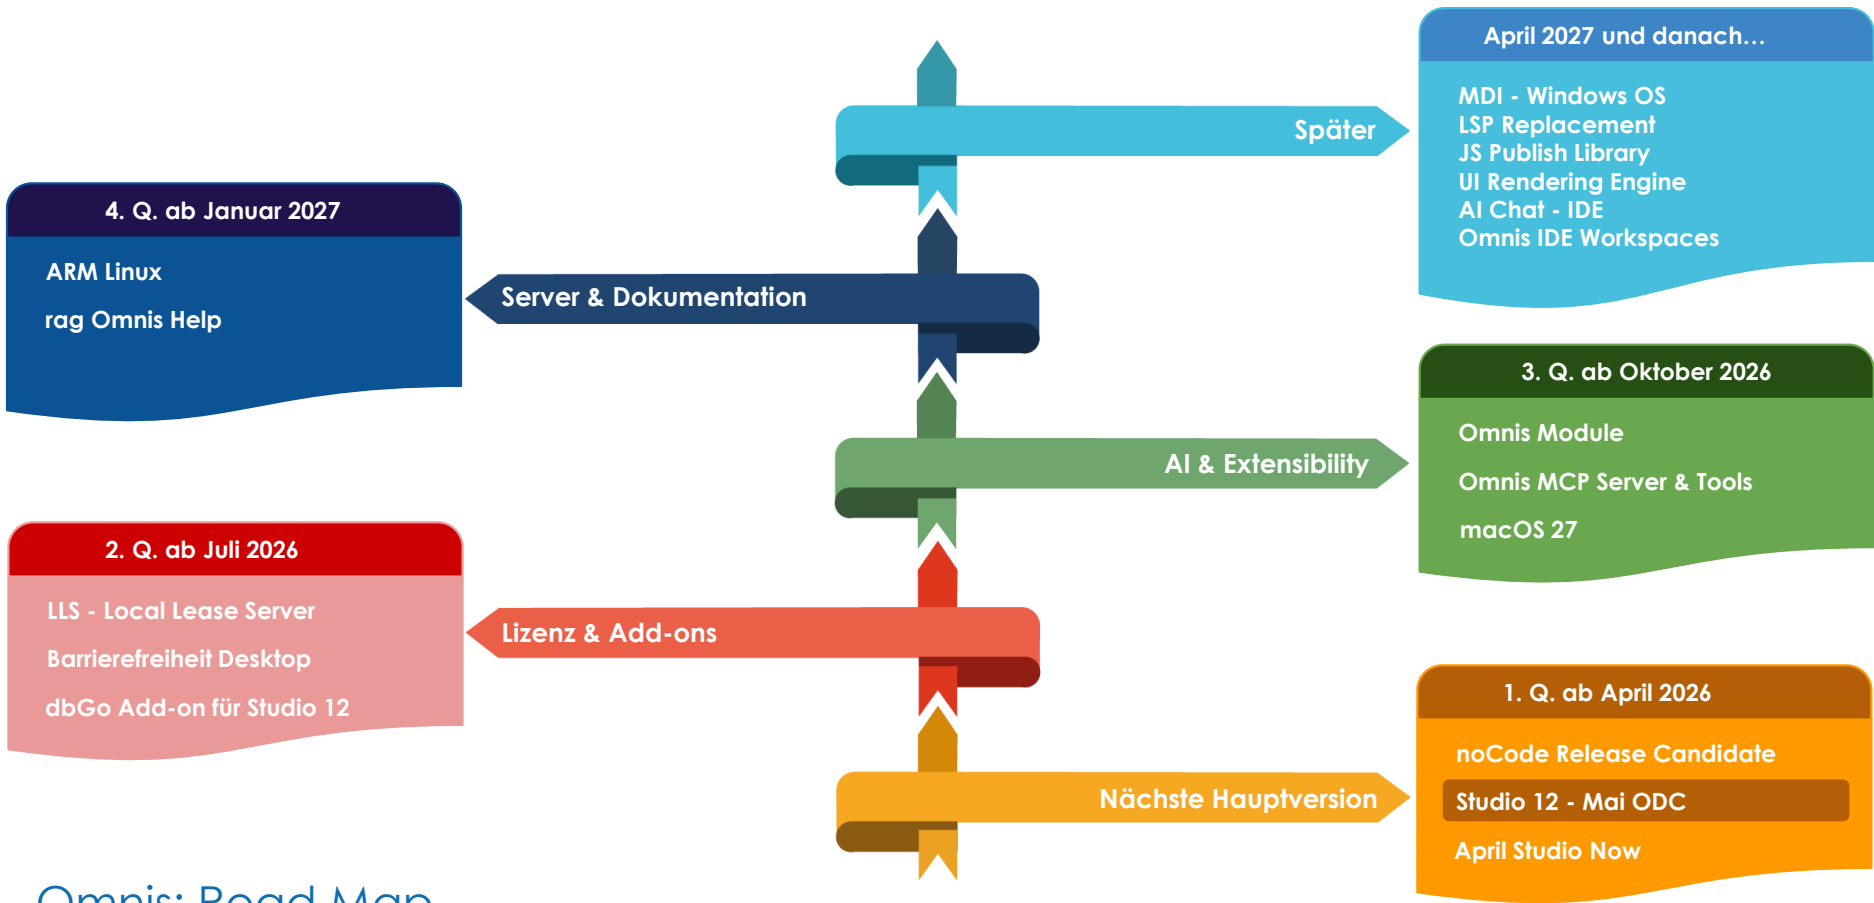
April 2027 und danach…

MDI - Windows OS
LSP Replacement
JS Publish Library
UI Rendering Engine
AI Chat - IDE
Omnis IDE Workspaces

Später

4. Q. ab Januar 2027

ARM Linux

rag Omnis Help

Server & Dokumentation

3. Q. ab Oktober 2026

Omnis Module

Omnis MCP Server & Tools

macOS 27

AI & Extensibility

2. Q. ab Juli 2026

LLS - Local Lease Server

Barrierefreiheit Desktop

dbGo Add-on für Studio 12

Lizenz & Add-ons

1. Q. ab April 2026

noCode Release Candidate

Studio 12 - Mai ODC

April Studio Now

Nächste Hauptversion

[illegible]